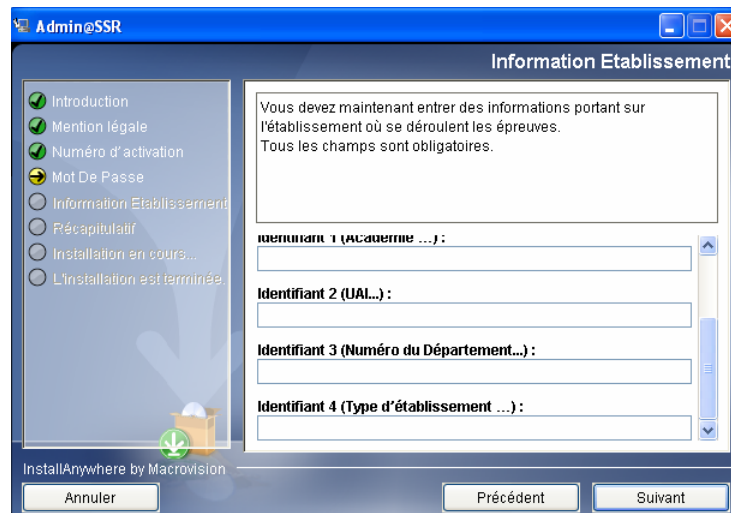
Admin@SSR

Information Etablissement

Introduction
Mention légale
Numéro d'activation
Mot De Passe
Information Etablissement
Récapitulatif
Installation en cours...
L'installation est terminée.

Vous devez maintenant entrer des informations portant sur l'établissement où se déroulent les épreuves.
Tous les champs sont obligatoires.

Identifiant 1 (Académie ...) :

Identifiant 2 (UAI...) :

Identifiant 3 (Numéro du Département...) :

Identifiant 4 (Type d'établissement ...) :

InstallAnywhere by Macrovision

Annuler

Précédent

Suivant